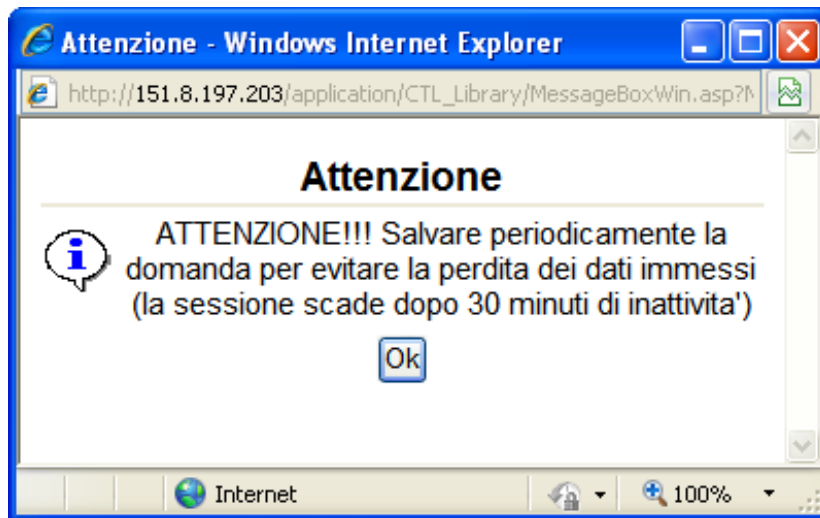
Attenzione - Windows Internet Explorer

http://151.8.197.203/application/CTL_Library/MessageBoxWin.asp?N

Attenzione

ATTENZIONE!!! Salvare periodicamente la domanda per evitare la perdita dei dati immessi (la sessione scade dopo 30 minuti di inattivita')

Ok

Internet

100%